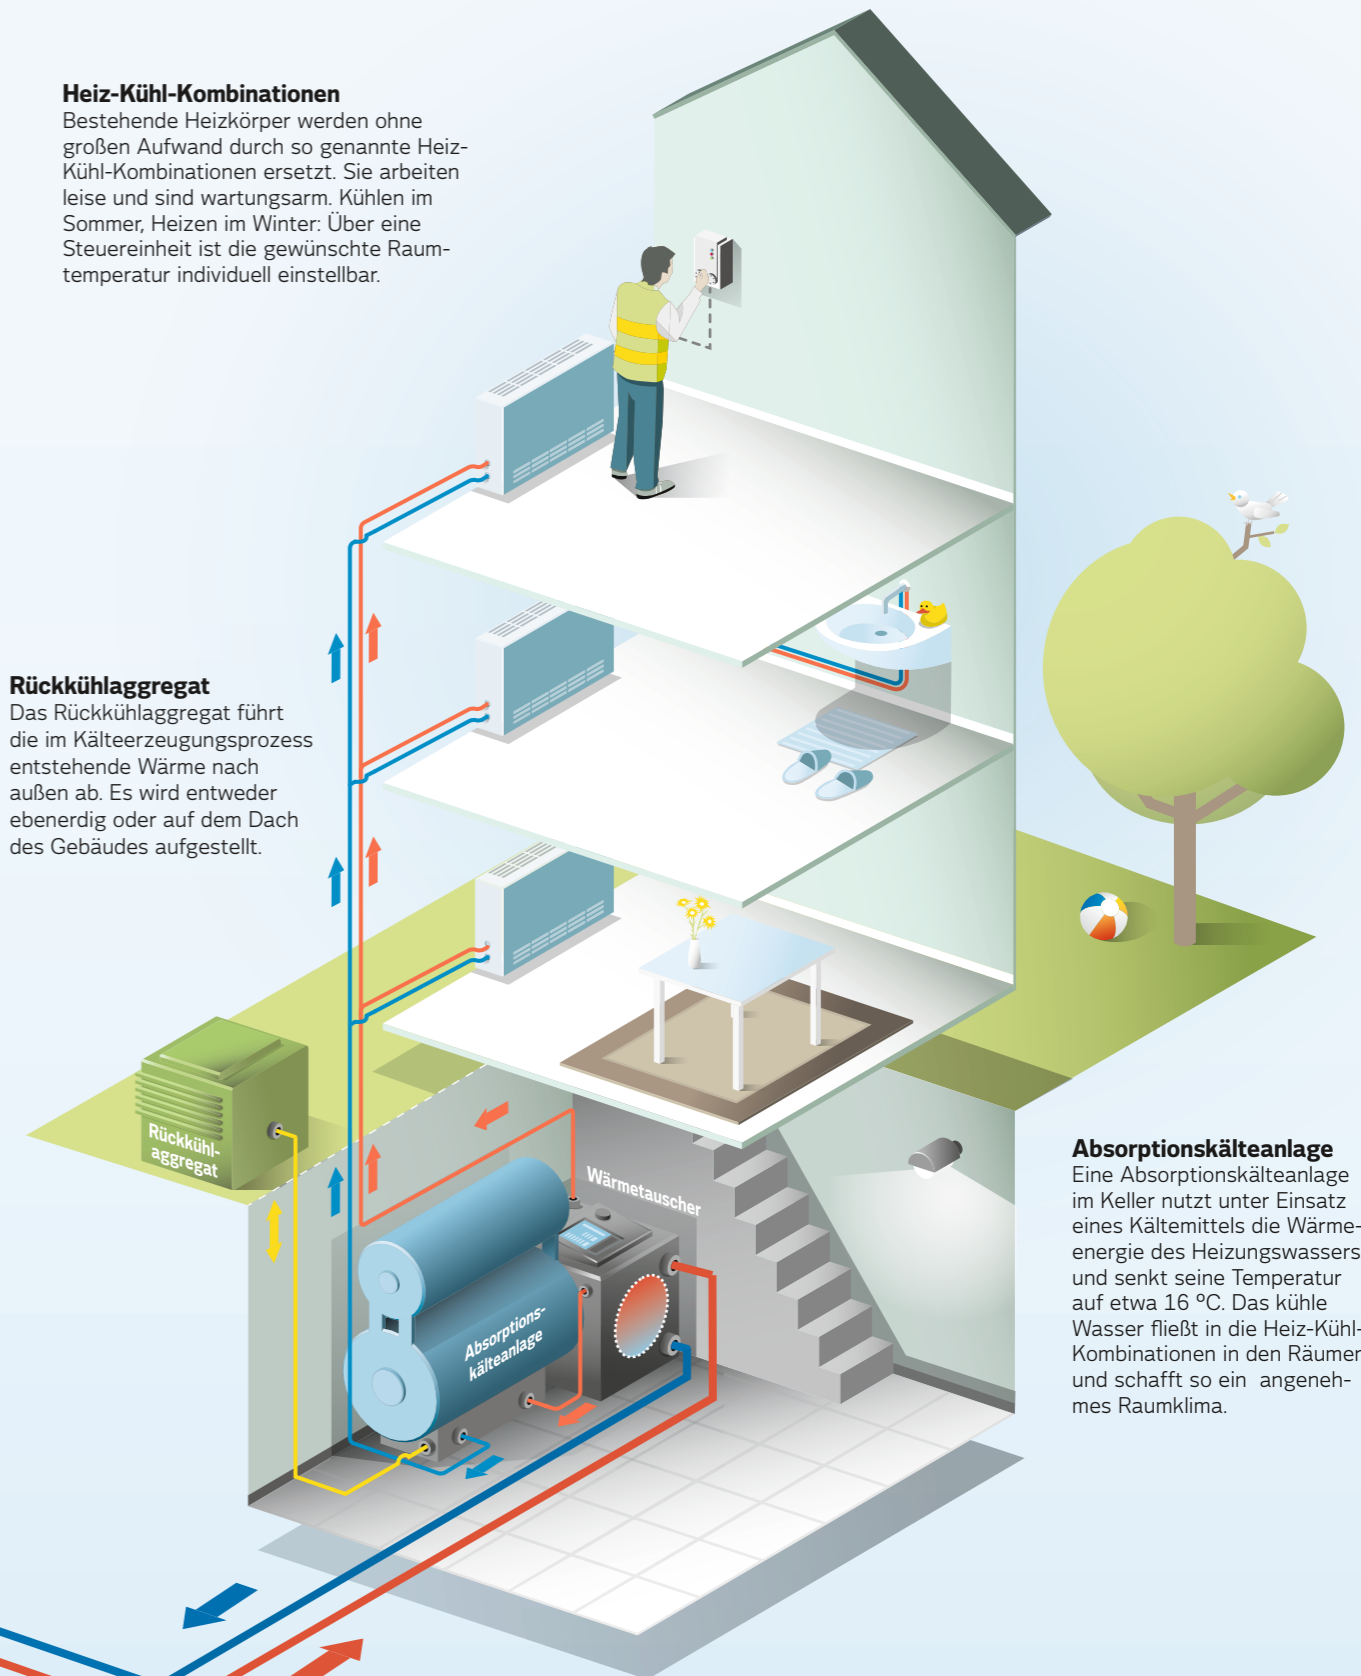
**Heiz-Kühl-Kombinationen**
Bestehende Heizkörper werden ohne großen Aufwand durch so genannte Heiz-Kühl-Kombinationen ersetzt. Sie arbeiten leise und sind wartungsarm. Kühlen im Sommer, Heizen im Winter: Über eine Steuereinheit ist die gewünschte Raumtemperatur individuell einstellbar.

**Rückkühlaggregat**
Das Rückkühlaggregat führt die im Kälteerzeugungsprozess entstehende Wärme nach außen ab. Es wird entweder ebenerdig oder auf dem Dach des Gebäudes aufgestellt.

Rückkühl-aggregat

Wärmetauscher

Absorptions-kälteanlage

**Absorptionskälteanlage**
Eine Absorptionskälteanlage im Keller nutzt unter Einsatz eines Kältemittels die Wärmeenergie des Heizungswassers und senkt seine Temperatur auf etwa 16 °C. Das kühle Wasser fließt in die Heiz-Kühl-Kombinationen in den Räumen und schafft so ein angenehmes Raumklima.